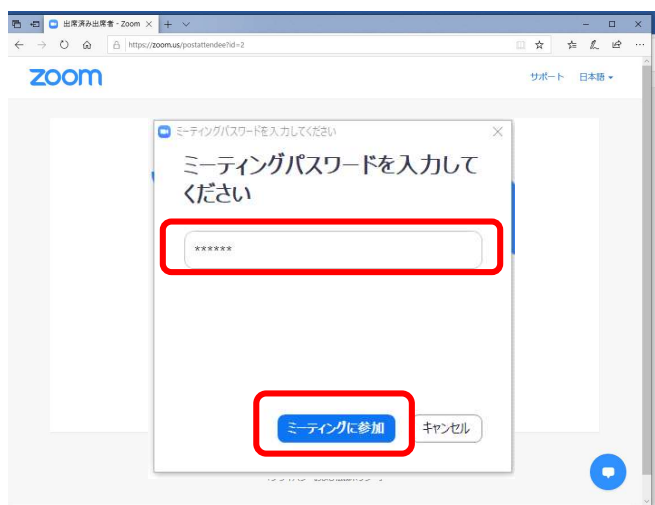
出席済み出席者 - Zoom ✕ + ∨

https://zoom.us/postattendee?id=2

zoom

サポート 日本語 ▾

ミーティングパスワードを入力してください ✕

ミーティングパスワードを入力してください

******

ミーティングに参加

キャンセル